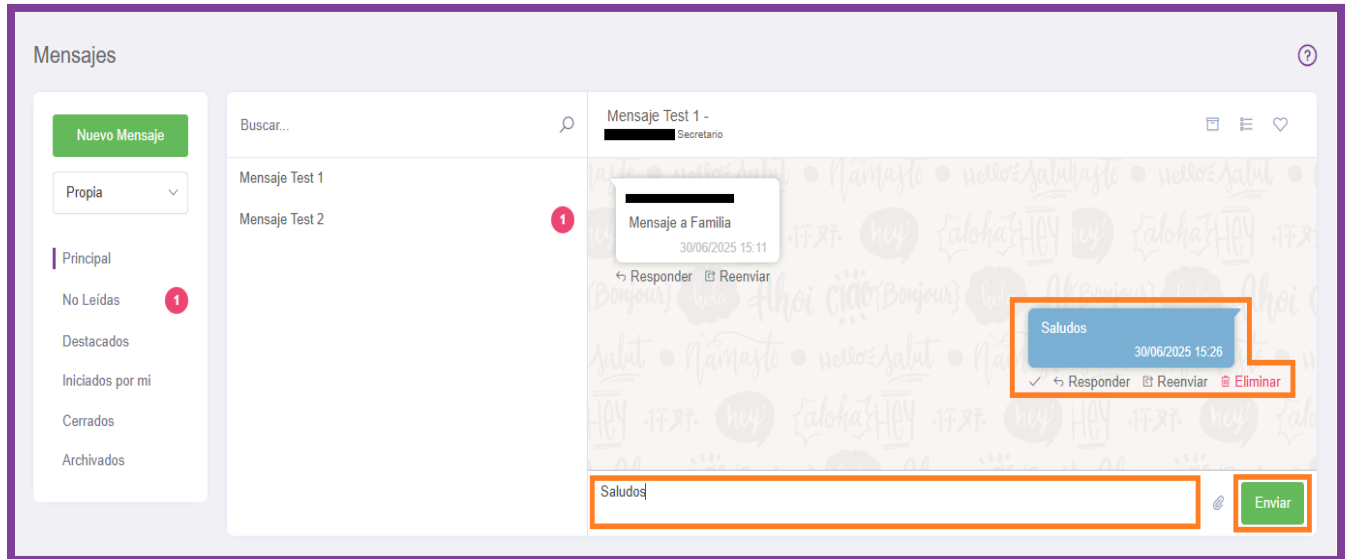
Mensajes

Nuevo Mensaje

Propia

Principal

No Leídas 1

Destacados

Iniciados por mi

Cerrados

Archivados

Buscar...

Mensaje Test 1

Mensaje Test 2 1

Mensaje Test 1 -
Secretario

Mensaje a Familia
30/06/2025 15:11

Responder Reenviar

Saludos
30/06/2025 15:26

Responder Reenviar Eliminar

Saludos

Enviar